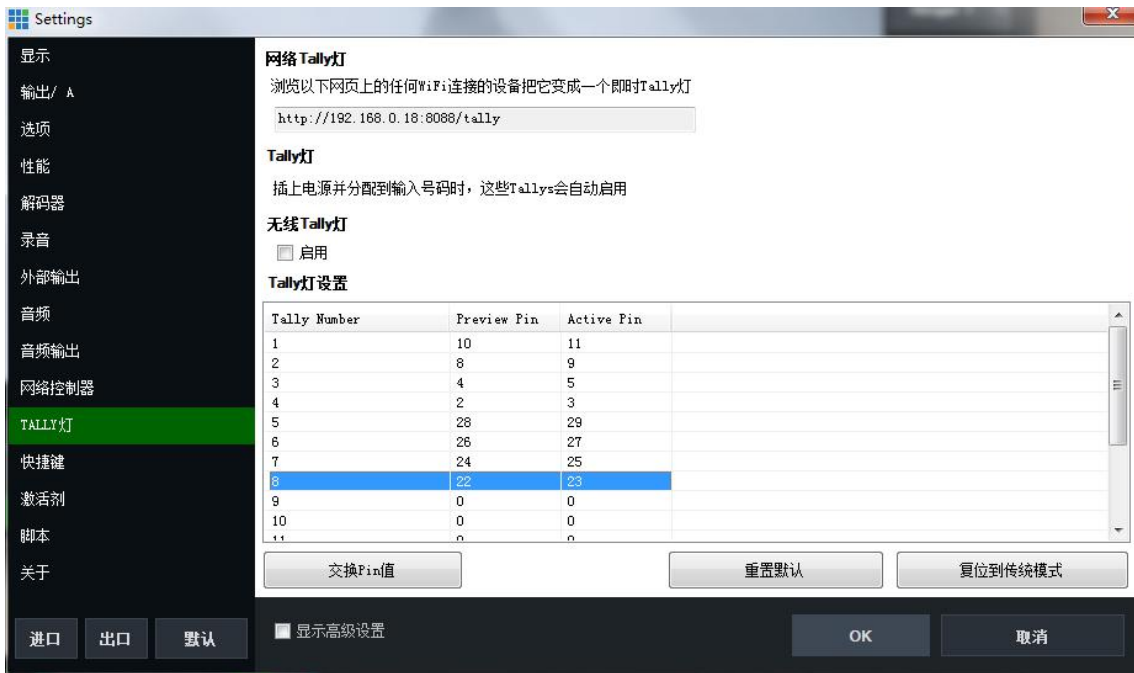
Settings

显示
输出/ A
选项
性能
解码器
录音
外部输出
音频
音频输出
网络控制器
TALLY灯
快捷键
激活剂
脚本
关于

进口
出口
默认

网络Tally灯
浏览以下网页上的任何WiFi连接的设备把它变成一个即时Tally灯
http://192.168.0.18:8088/tally

Tally灯
插上电源并分配到输入号码时，这些Tallys会自动启用

无线Tally灯
启用

Tally灯设置

| Tally Number | Preview Pin | Active Pin |
|---|---|---|
| 1 | 10 | 11 |
| 2 | 8 | 9 |
| 3 | 4 | 5 |
| 4 | 2 | 3 |
| 5 | 28 | 29 |
| 6 | 26 | 27 |
| 7 | 24 | 25 |
| 8 | 22 | 23 |
| 9 | 0 | 0 |
| 10 | 0 | 0 |
| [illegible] | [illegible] | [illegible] |

交换Pin值
重置默认
复位到传统模式

显示高级设置
OK
取消